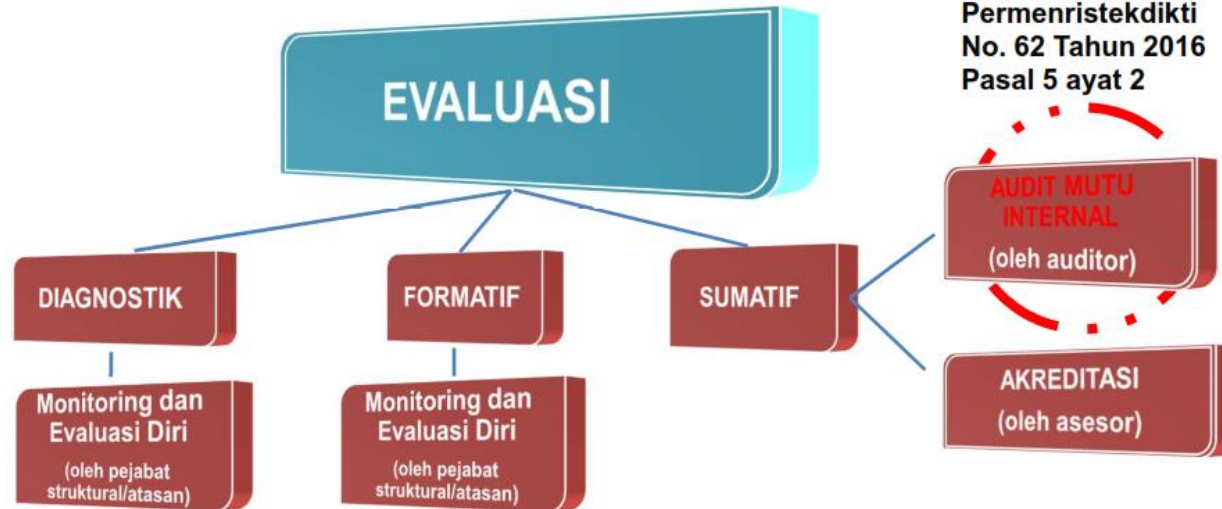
Permenristekdikti No. 62 Tahun 2016 Pasal 5 ayat 2

EVALUASI

DIAGNOSTIK

FORMATIF

SUMATIF

AUDIT MUTU INTERNAL

(oleh auditor)

AKREDITASI

(oleh asesor)

Monitoring dan Evaluasi Diri

(oleh pejabat struktural/atasan)

Monitoring dan Evaluasi Diri

(oleh pejabat struktural/atasan)